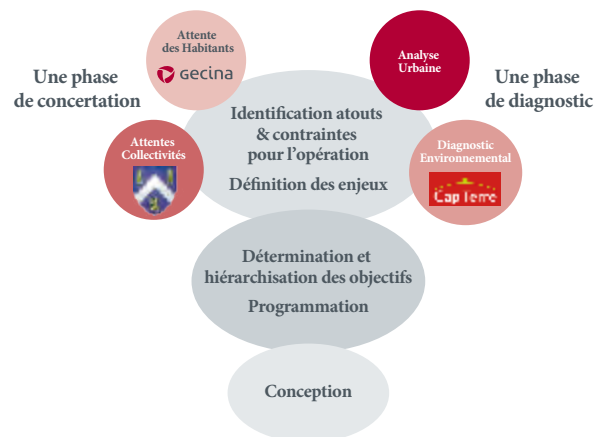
Une phase de concertation

Attente des Habitants

gecina

Attentes Collectivités

Analyse Urbaine

Une phase de diagnostic

Diagnostic Environnemental

Cap terre

Identification atouts & contraintes pour l'opération

Définition des enjeux

Détermination et hiérarchisation des objectifs

Programmation

Conception